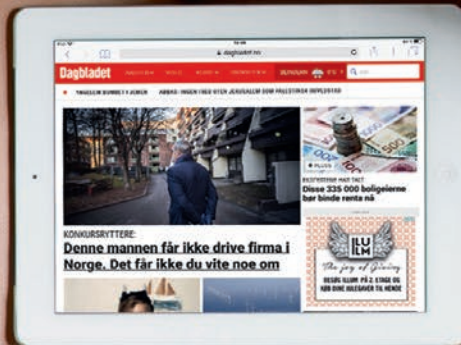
dagbladet.no

Dagbladet

TAGGEN BOMBET I JEMEN

ABBAS: INGEN FRED UTEN JERUSALEM SOM PALESTINSK HOVEDSTAD

KONKURSRYTTERE:

Denne mannen får ikke drive firma i Norge. Det får ikke du vite noe om

PLUSS

Disse 335 000 boligeierne bør binde renta nå

ILLUM

The joy of Giving

BESØG ILLUM. PÅ 2. ETAGE FINDER DU ALLE DINE JULEGAVER TIL HENDE